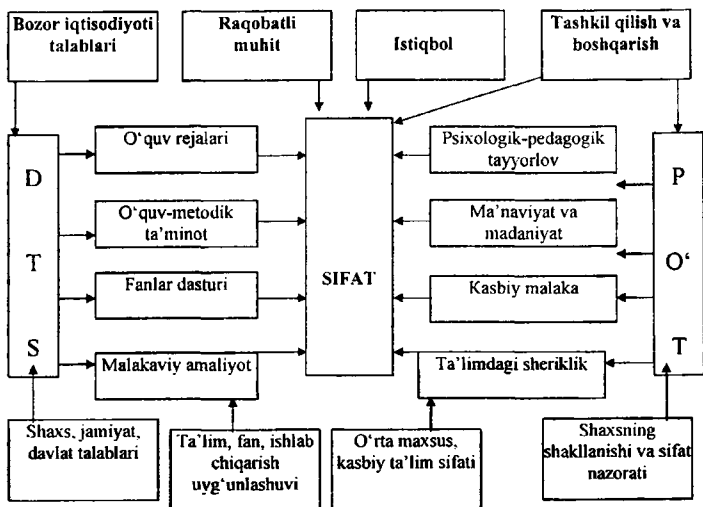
Bozor iqtisodiyoti talablari

Raqobatli muhit

Istiqbol

Tashkil qilish va boshqarish

D

T

S

O‘quv rejalari

O‘quv-metodik ta’minot

Fanlar dasturi

Malakaviy amaliyot

SIFAT

Psixologik-pedagogik tayyorlov

Ma’naviyat va madaniyat

Kasbiy malaka

Ta’limdagi sheriklik

P

O‘

T

Shaxs, jamiyat, davlat talablari

Ta’lim, fan, ishlab chiqarish uyg‘unlashuvi

O‘rta maxsus, kasbiy ta’lim sifati

Shaxsning shakllanishi va sifat nazorati